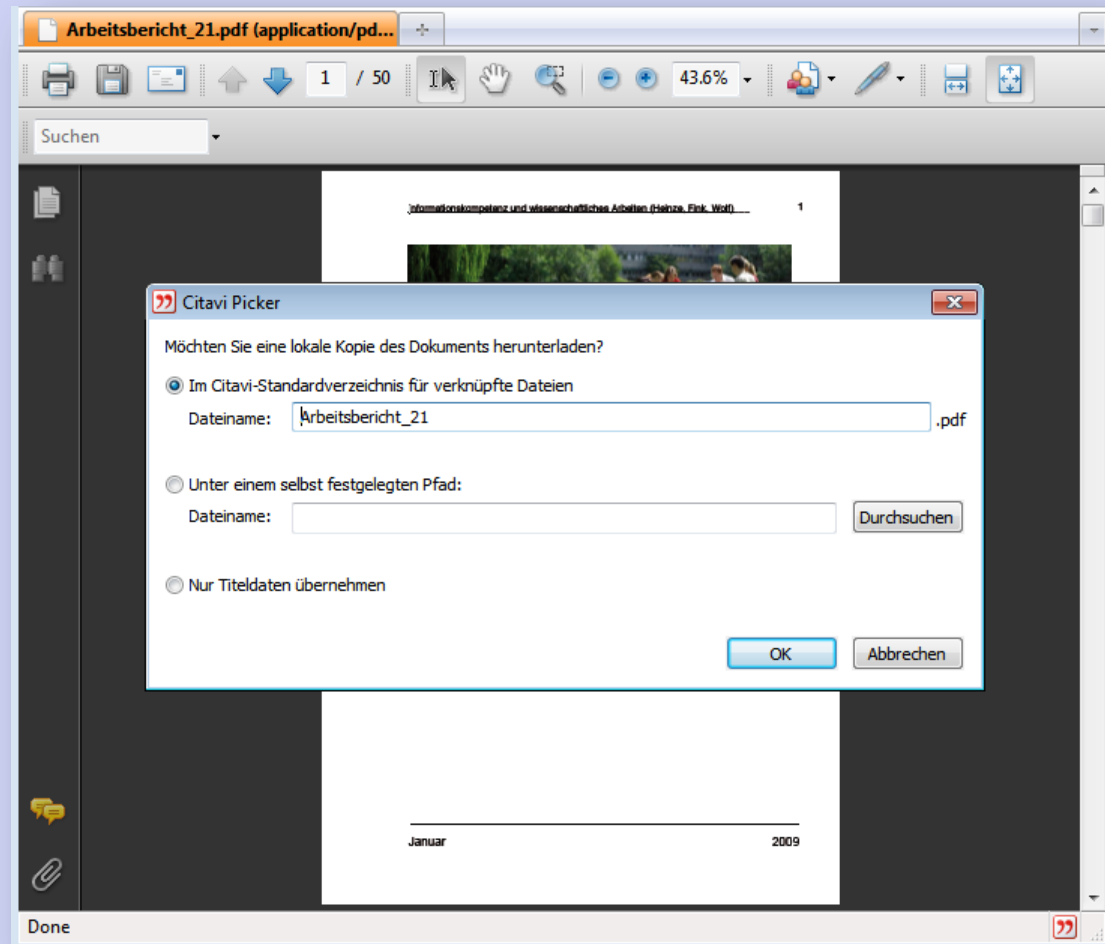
Arbeitsbericht_21.pdf (application/pd...

1 / 50

43.6%

Suchen

Informationskompetenz und wissenschaftliches Arbeiten (Heinze, Fink, Wolf)

1

Citavi Picker

Möchten Sie eine lokale Kopie des Dokuments herunterladen?

Im Citavi-Standardverzeichnis für verknüpfte Dateien

Dateiname: Arbeitsbericht_21 .pdf

Unter einem selbst festgelegten Pfad:

Dateiname: Durchsuchen

Nur Titeldaten übernehmen

OK Abbrechen

Januar 2009

Done